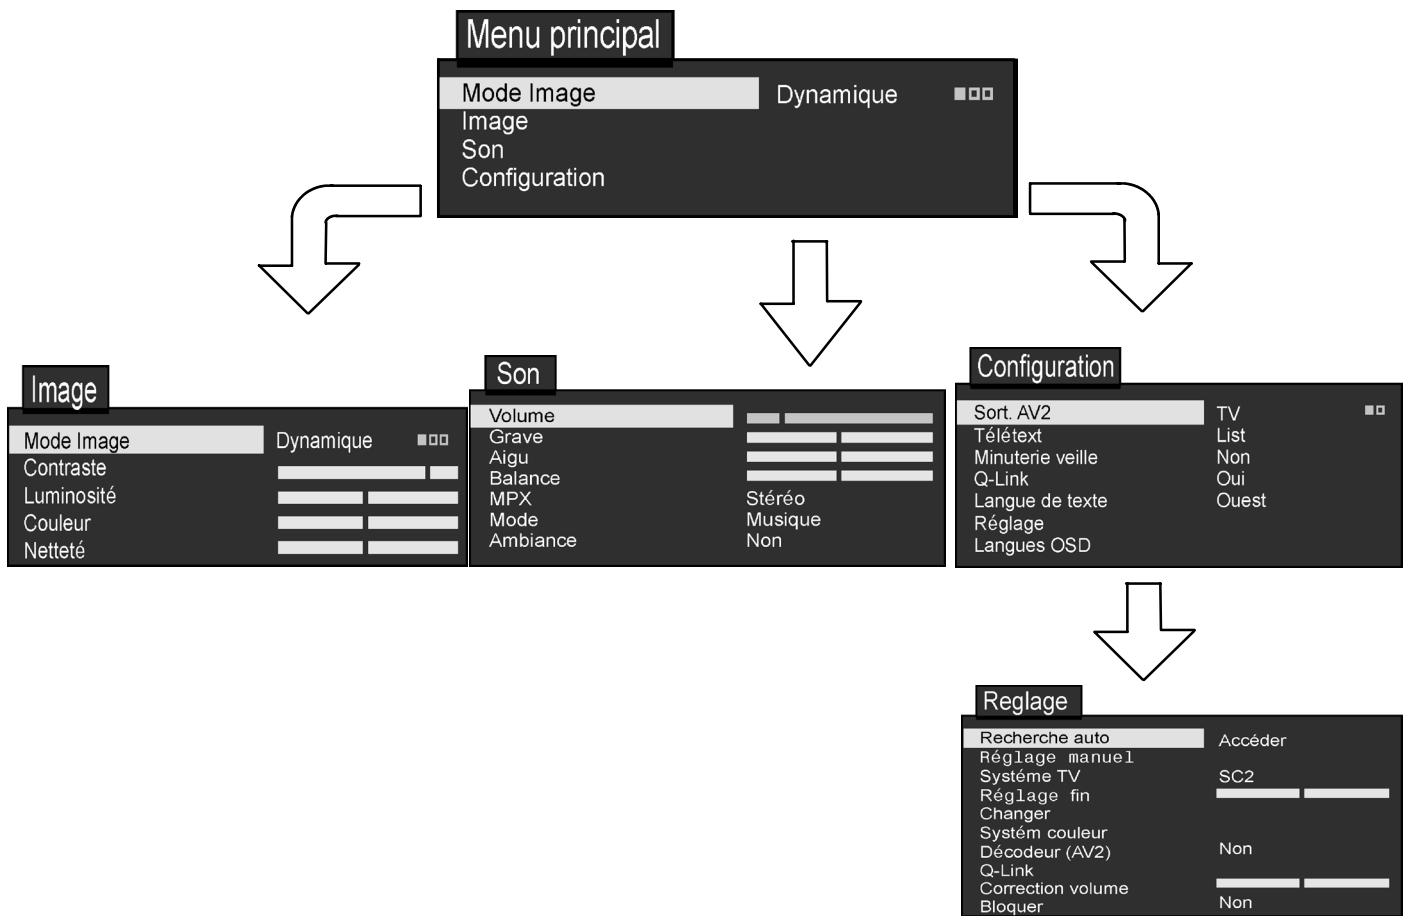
Menu principal

Mode Image Dynamique
Image
Son
Configuration

Image

Mode Image Dynamique
Contraste
Luminosité
Couleur
Netteté

Son

Volume
Grave
Aigu
Balance
MPX Stéréo
Mode Musique
Ambiance Non

Configuration

Sort. AV2 TV
Télétext List
Minuterie veille Non
Q-Link Oui
Langue de texte Ouest
Réglage
Langues OSD

Reglage

Recherche auto Accéder
Réglage manuel
Systéme TV SC2
Réglage fin
Changer
Systém couleur
Décodeur (AV2) Non
Q-Link
Correction volume
Bloquer Non